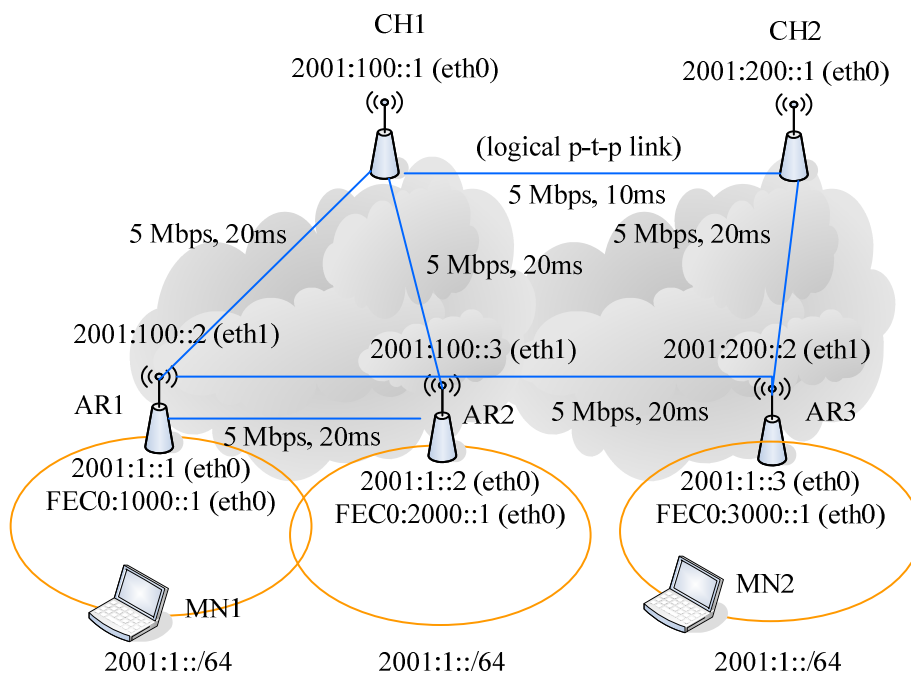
CH1
2001:100::1 (eth0)

CH2
2001:200::1 (eth0)

(logical p-t-p link)

5 Mbps, 10ms

5 Mbps, 20ms

5 Mbps, 20ms

5 Mbps, 20ms

2001:100::2 (eth1)

2001:100::3 (eth1)

2001:200::2 (eth1)

AR1

AR2

AR3

5 Mbps, 20ms

5 Mbps, 20ms

2001:1::1 (eth0)
FEC0:1000::1 (eth0)

2001:1::2 (eth0)
FEC0:2000::1 (eth0)

2001:1::3 (eth0)
FEC0:3000::1 (eth0)

MN1

MN2

2001:1::/64

2001:1::/64

2001:1::/64